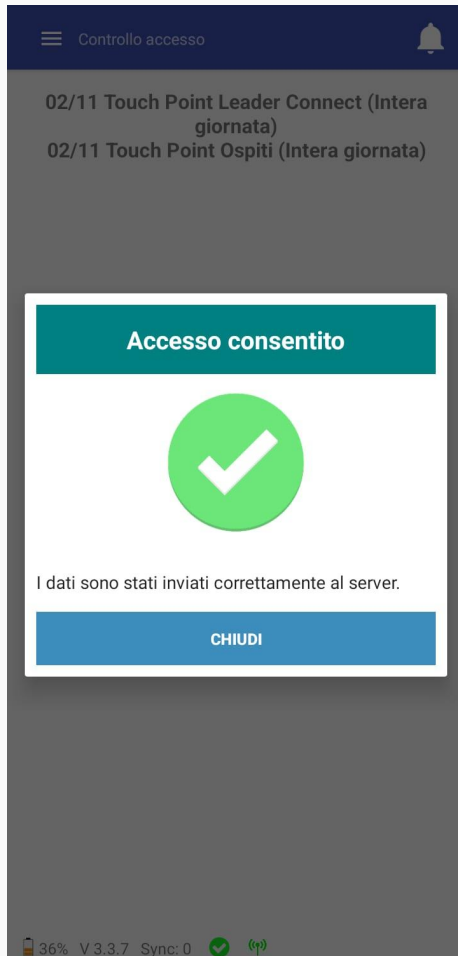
Controllo accesso

02/11 Touch Point Leader Connect (Intera giornata)
02/11 Touch Point Ospiti (Intera giornata)

Accesso consentito

I dati sono stati inviati correttamente al server.

CHIUDI

36% V 3.3.7 Sync: 0